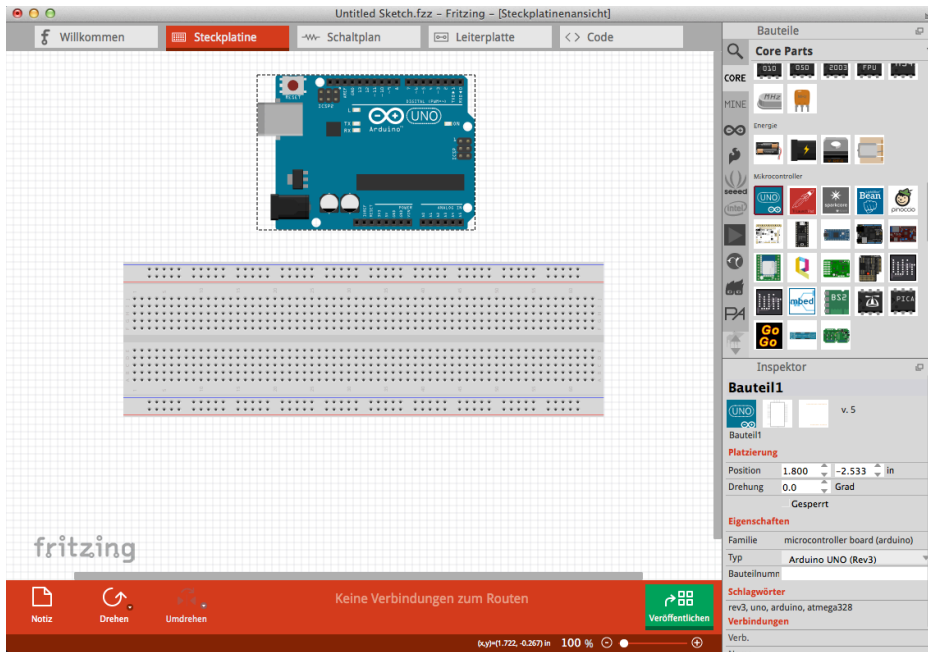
Untitled Sketch.fzz – Fritzing – [Steckplatinenansicht]

Willkommen
Steckplatine
Schaltplan
Leiterplatte
Code

fritzing

Notiz
Drehen
Umdrehen
Keine Verbindungen zum Routen
Veröffentlichen

(x,y)=(1.722, -0.267) in 100 %

Bauteile
Core Parts
CORE
MINE
Energie
Mikrocontroller
seeed
intel
PA

Inspektor
Bauteil1
v. 5
Bauteil1
Platzierung
Position 1.800 -2.533 in
Drehung 0.0 Grad
Gesperrt
Eigenschaften
Familie microcontroller board (arduino)
Typ Arduino UNO (Rev3)
Bauteilnumm
Schlagwörter
rev3, uno, arduino, atmega328
Verbindungen
Verb.